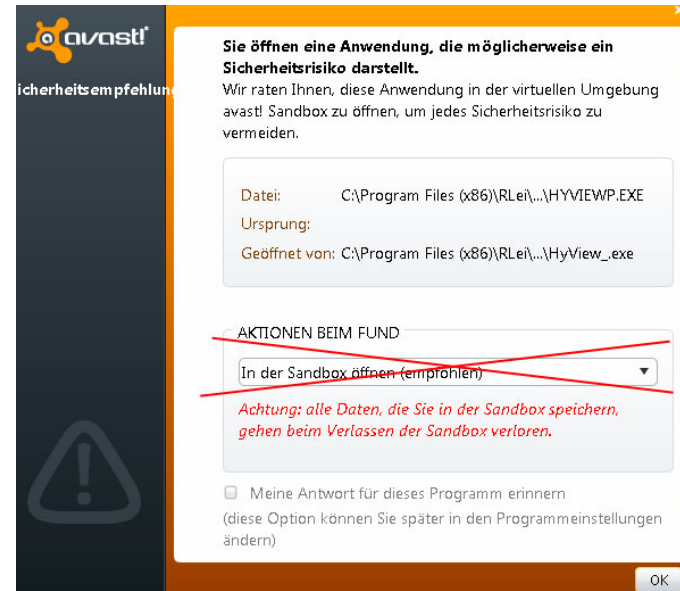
avast!

icherheitsempfehlun

Sie öffnen eine Anwendung, die möglicherweise ein Sicherheitsrisiko darstellt.
Wir raten Ihnen, diese Anwendung in der virtuellen Umgebung avast! Sandbox zu öffnen, um jedes Sicherheitsrisiko zu vermeiden.

Datei: C:\Program Files (x86)\RLei\...\HYVIEWP.EXE
Ursprung:
Geöffnet von: C:\Program Files (x86)\RLei\...\HyView_.exe

AKTIONEN BEIM FUND
In der Sandbox öffnen (empfohlen)
Achtung: alle Daten, die Sie in der Sandbox speichern, gehen beim Verlassen der Sandbox verloren.

Meine Antwort für dieses Programm erinnern
(diese Option können Sie später in den Programmeinstellungen ändern)

OK